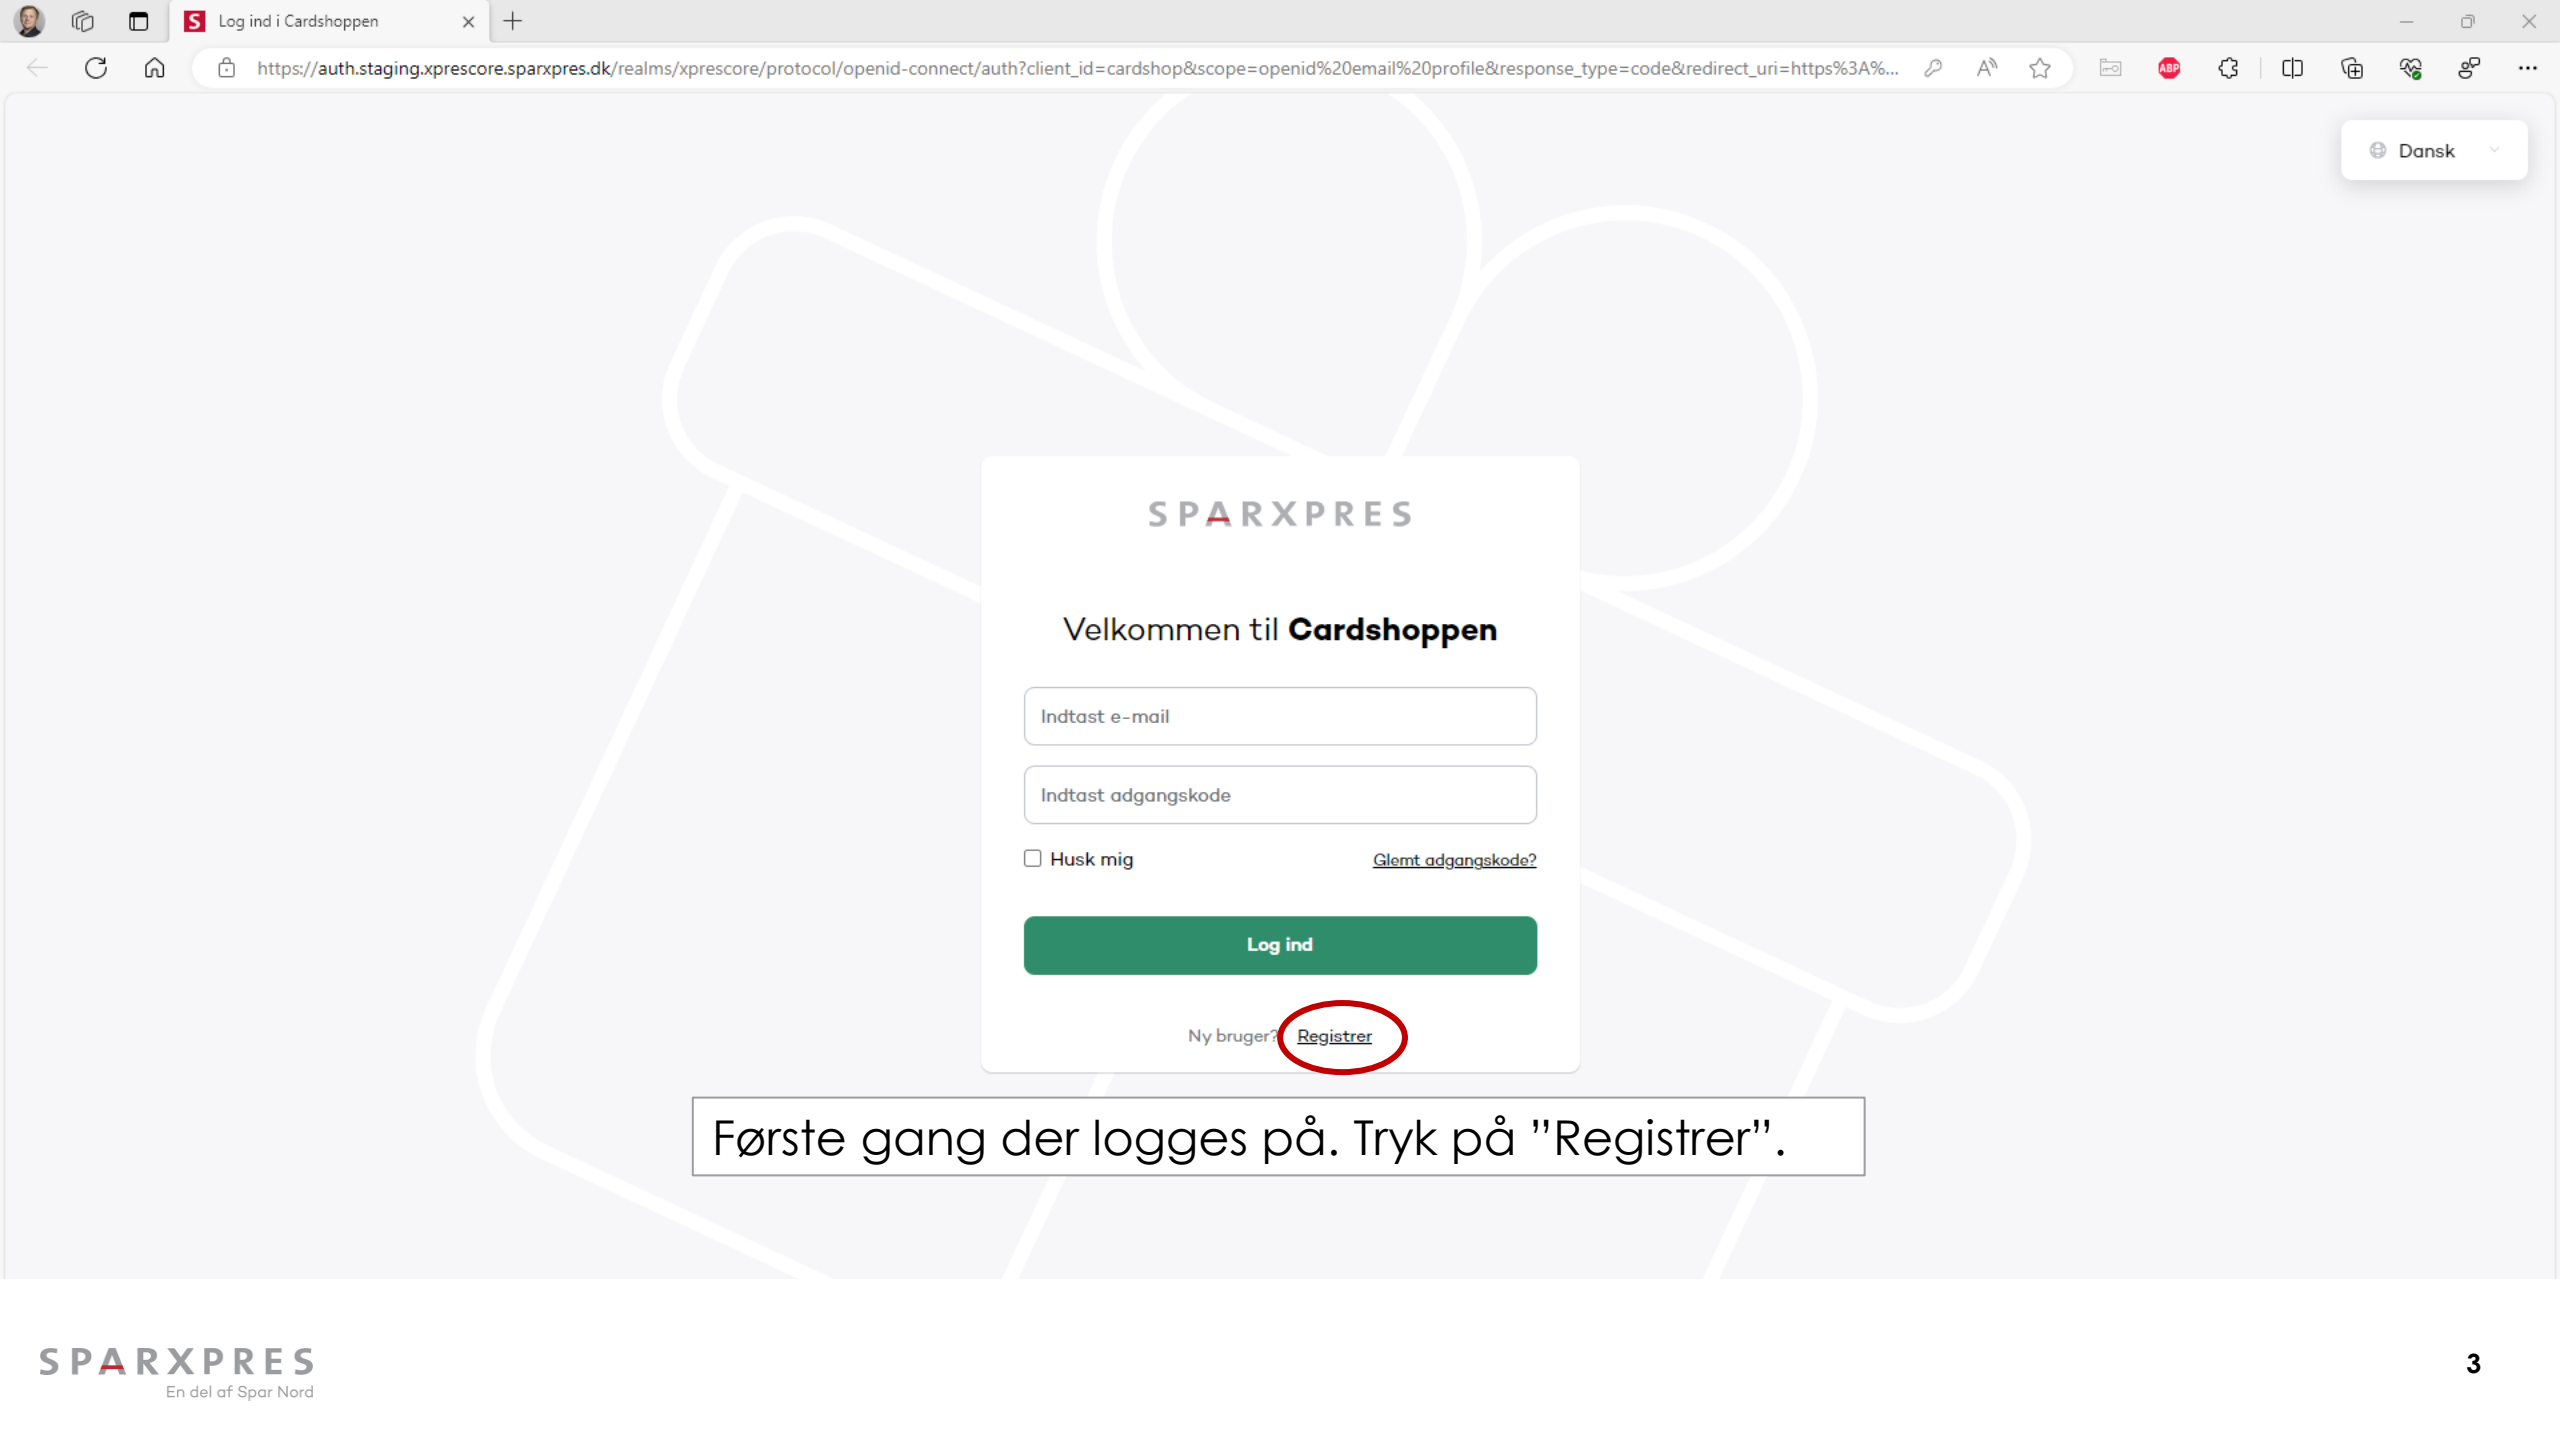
Log ind i Cardshoppen

https://auth.staging.xprescore.sparxpres.dk/realms/xprescore/protocol/openid-connect/auth?client_id=cardshop&scope=openid%20email%20profile&response_type=code&redirect_uri=https%3A%...

Dansk

SPARXPRES

Velkommen til **Cardshoppen**

Indtast e-mail

Indtast adgangskode

Husk mig

Glemt adgangskode?

Log ind

Ny bruger? Registrer

Første gang der logges på. Tryk på "Registrer".

SPARXPRES
En del af Spar Nord

3